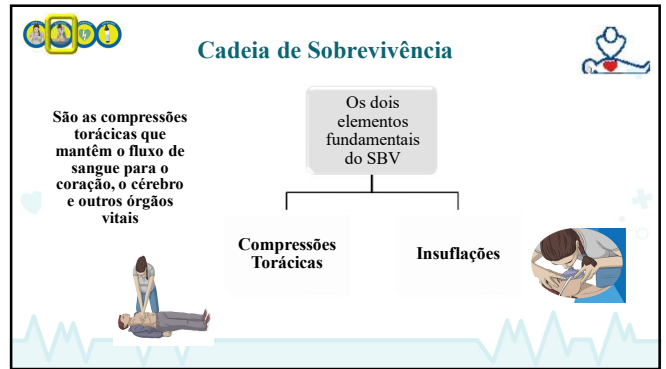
Cadeia de Sobrevivência

São as compressões torácicas que mantêm o fluxo de sangue para o coração, o cérebro e outros órgãos vitais

Os dois elementos fundamentais do SBV

Compressões Torácicas

Insuflações